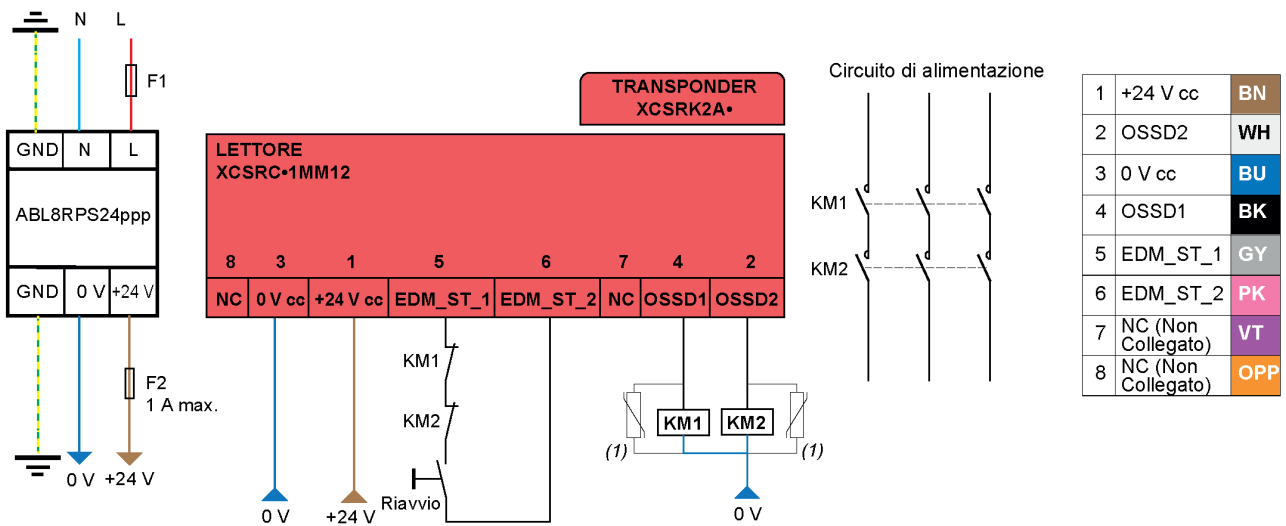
N L

F1

| GND | N | L |
|---|---|---|

ABL8RPS24ppp

| GND | 0 V | +24 V |
|---|---|---|

F2
1 A max.

0 V +24 V

TRANSPONDER
XCSRK2A•

LETTORE
XCSRC•1MM12

| 8 | 3 | 1 | 5 | 6 | 7 | 4 | 2 |
|---|---|---|---|---|---|---|---|
| NC | 0 V cc | +24 V cc | EDM_ST_1 | EDM_ST_2 | NC | OSSD1 | OSSD2 |

KM1

KM2

Riavvio

0 V +24 V

KM1 KM2

(1) (1)

0 V

Circuito di alimentazione

KM1

KM2

| 1 | +24 V cc | BN |
|---|---|---|
| 2 | OSSD2 | WH |
| 3 | 0 V cc | BU |
| 4 | OSSD1 | BK |
| 5 | EDM_ST_1 | GY |
| 6 | EDM_ST_2 | PK |
| 7 | NC (Non Collegato) | VT |
| 8 | NC (Non Collegato) | OPP |